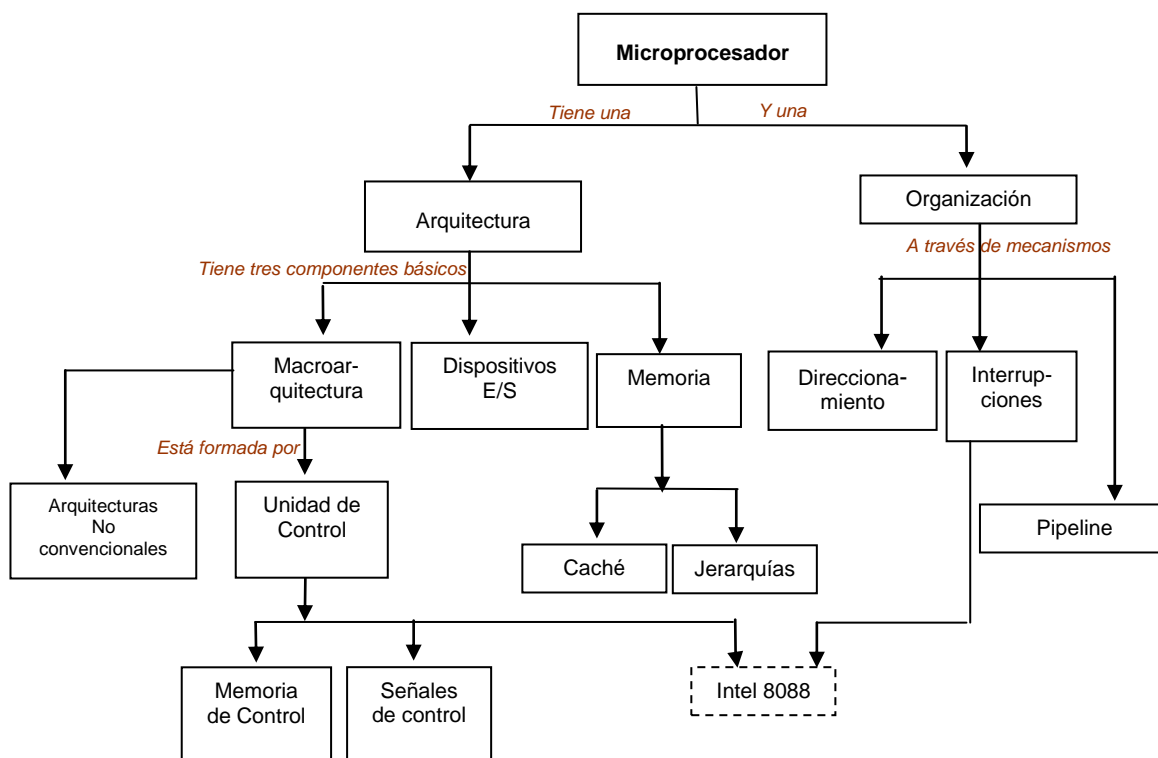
Microprocesador

Tiene una

Y una

Arquitectura

Organización

Tiene tres componentes básicos

A través de mecanismos

Macroarquitectura

Dispositivos E/S

Memoria

Direccionamiento

Interrupciones

Está formada por

Arquitecturas No convencionales

Unidad de Control

Caché

Jerarquías

Pipeline

Memoria de Control

Señales de control

Intel 8088